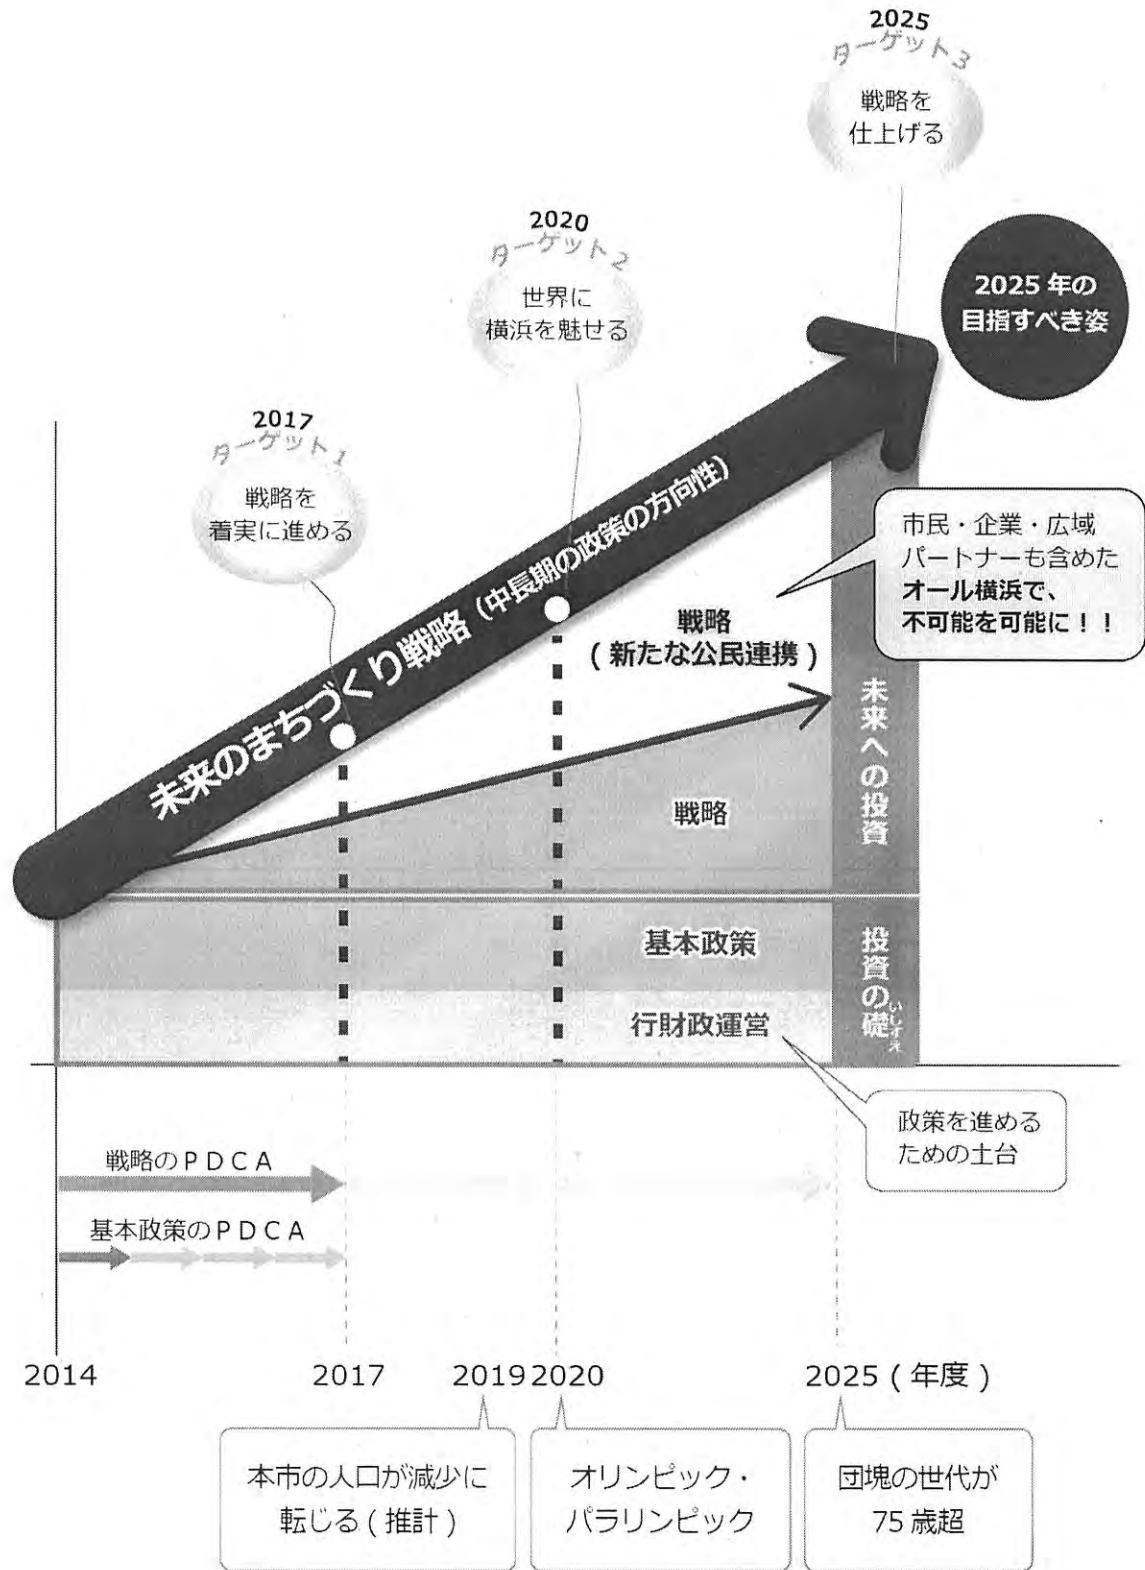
2025
ターゲット3
戦略を
仕上げる

2020
ターゲット2
世界に
横浜を魅せる

2025年の
目指すべき姿

2017
ターゲット1
戦略を
着実に進める

未来のまちづくり戦略（中長期の政策の方向性）

市民・企業・広域パートナーも含めた
オール横浜で、
不可能を可能に！！

戦略
（新たな公民連携）

未来への投資

戦略

基本政策

投資の礎（いしずえ）

行財政運営

政策を進める
ための土台

戦略のＰＤＣＡ

基本政策のＰＤＣＡ

2014

2017

2019 2020

2025（年度）

本市の人口が減少に
転じる（推計）

オリンピック・
パラリンピック

団塊の世代が
75歳超